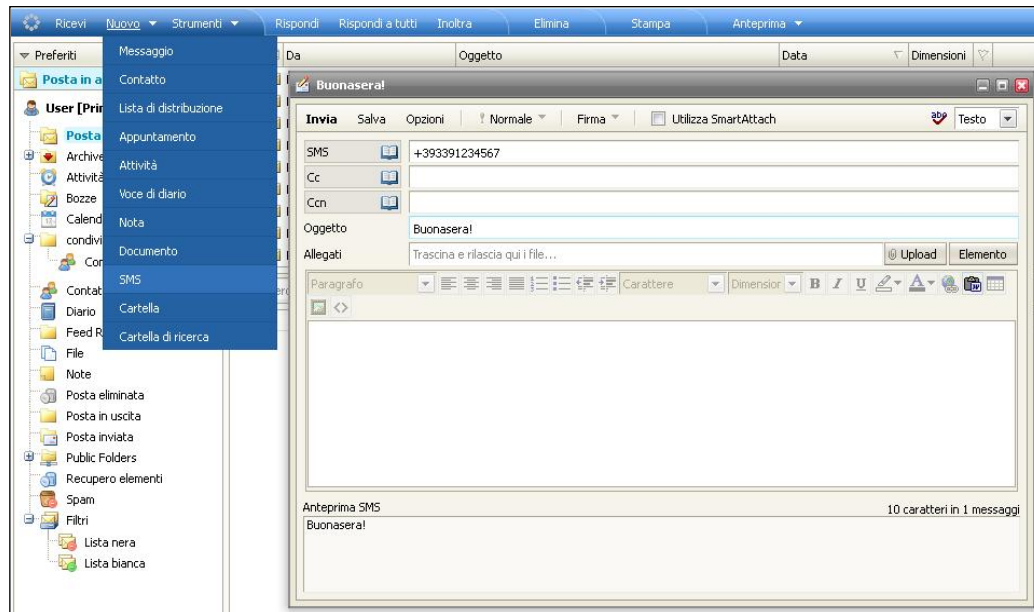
Ricevi Nuovo ▼ Strumenti ▼ Rispondi Rispondi a tutti Inoltra Elimina Stampa Anteprima ▼

Preferiti

Posta in a

User [Pri

Posta

Archive

Attività

Bozze

Calend

condivi

Co

Contat

Diario

Feed R

File

Note

Posta eliminata

Posta in uscita

Posta inviata

Public Folders

Recupero elementi

Spam

Filtri

Lista nera

Lista bianca

Messaggio

Contatto

Lista di distribuzione

Appuntamento

Attività

Voce di diario

Nota

Documento

SMS

Cartella

Cartella di ricerca

Da

Oggetto

Data

Dimensioni

Buonasera!

Invia Salva Opzioni Normale Firma Utilizza SmartAttach Testo

SMS +393391234567

Cc

Ccn

Oggetto Buonasera!

Allegati Trascina e rilascia qui i file... Upload Elemento

Paragrafo Carattere Dimensior B I U

Anteprima SMS

10 caratteri in 1 messaggi

Buonasera!